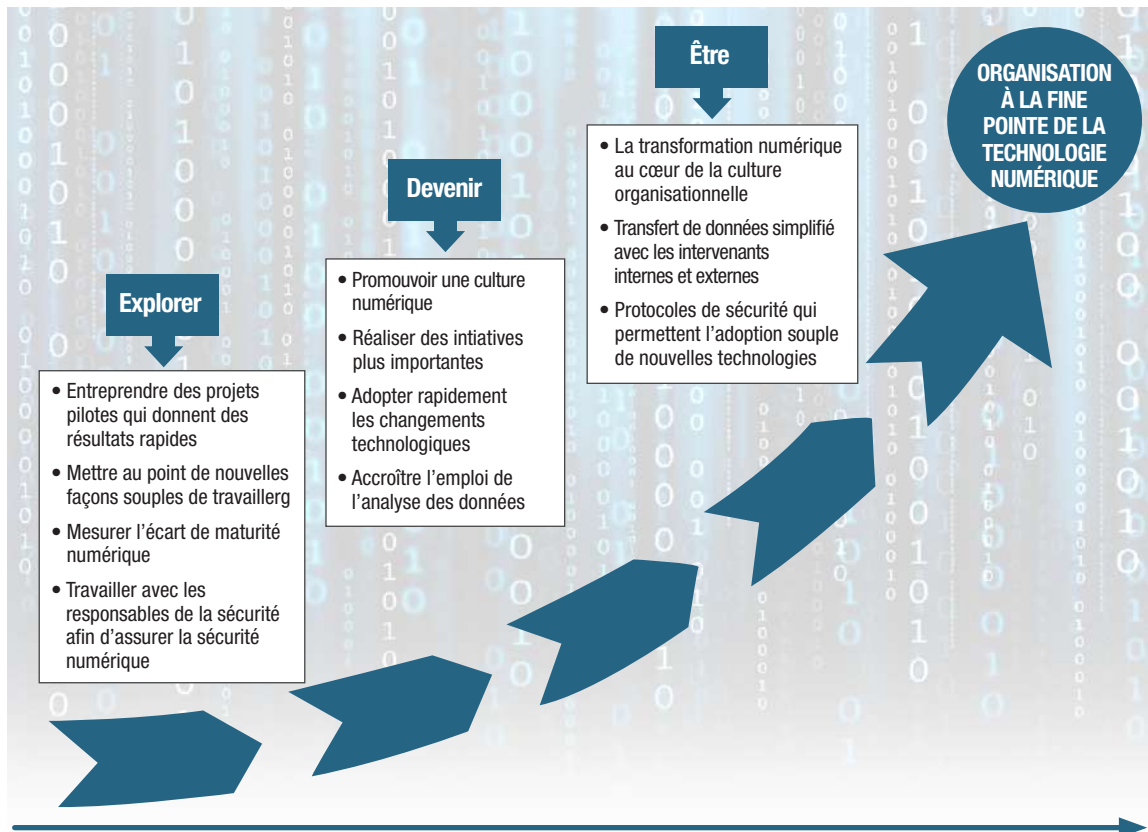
Explorer

• Entreprendre des projets pilotes qui donnent des résultats rapides
• Mettre au point de nouvelles façons souples de travaillerg
• Mesurer l'écart de maturité numérique
• Travailler avec les responsables de la sécurité afin d'assurer la sécurité numérique

Devenir

• Promouvoir une culture numérique
• Réaliser des intiatives plus importantes
• Adopter rapidement les changements technologiques
• Accroître l'emploi de l'analyse des données

Être

• La transformation numérique au cœur de la culture organisationnelle
• Transfert de données simplifié avec les intervenants internes et externes
• Protocoles de sécurité qui permettent l'adoption souple de nouvelles technologies

ORGANISATION À LA FINE POINTE DE LA TECHNOLOGIE NUMÉRIQUE